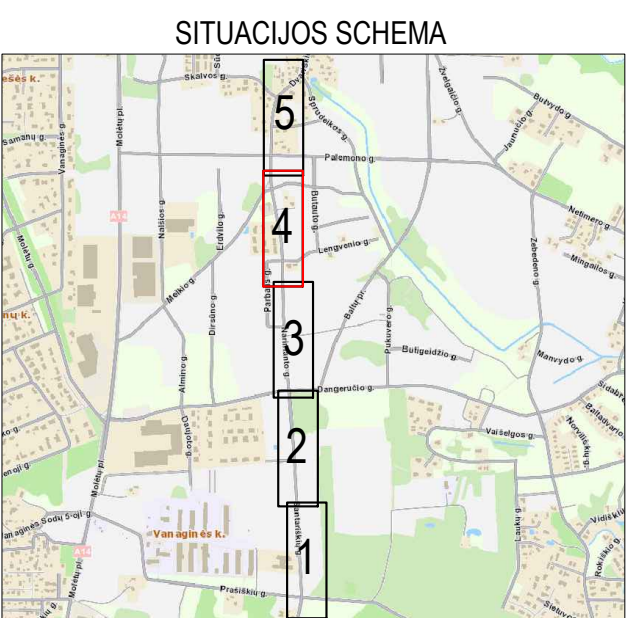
SITUACIJOS SCHEMA

5
4
3
2
1

Skalvos g.
Dusetų
Sprūdeikos g.
Žvaigždžių g.
Butvydo g.
Jaunučio g.
Samanų g.
Vanaginės
Molėtų pl.
Palemono g.
Butauto g.
Netimero g.
Nalšios g.
Erdvilo g.
Lengvenio g.
Zebedano g.
Mingailos g.
Molėtų pl.
A14
Meškio g.
Dirsūno g.
Parbo g.
Baltų pr.
Pukuvero g.
Butigeidžio g.
Manvydo g.
nų k.
Alminio g.
Daujoto g.
Dangerūčio g.
Sidabro
Balladvario
Norviliškių g.
Vaišelgos g.
Vanaginės Sodų 5-oji g.
Vanaginės k.
Ąžuolyno g.
Antariškių g.
Laukų g.
Vidiškių g.
Rokiškio g.
Prašiškių g.
Skersinė
esės k.